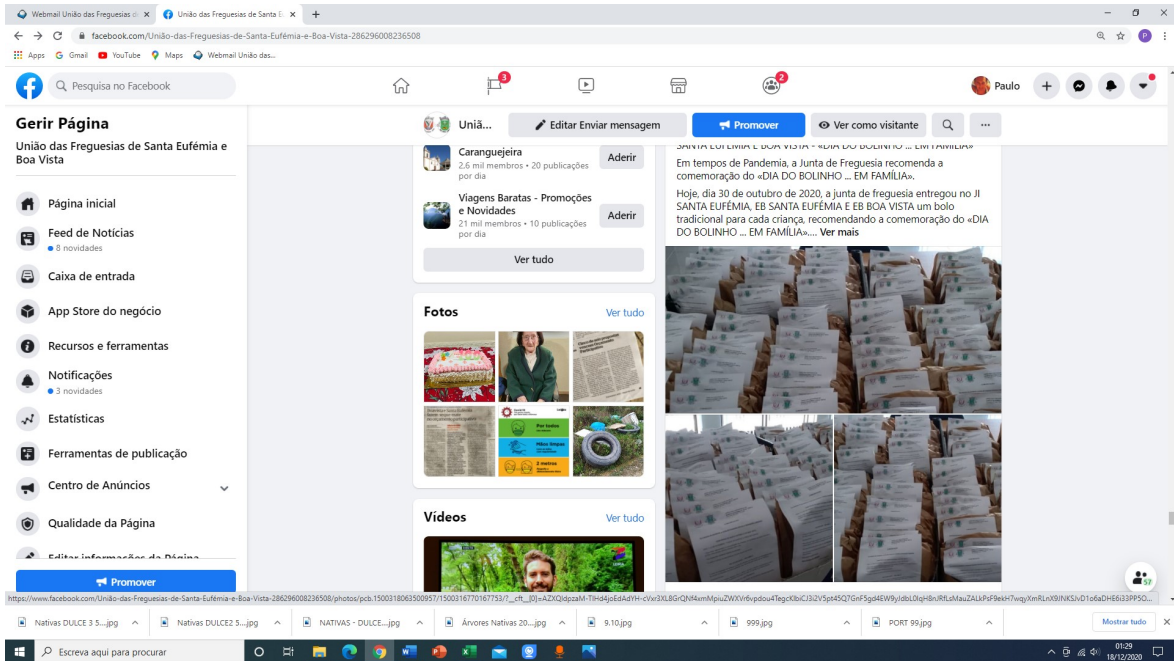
Webmail União das Freguesias d ×
União das Freguesias de Santa E ×
+

facebook.com/União-das-Freguesias-de-Santa-Eufémia-e-Boa-Vista-286296008236508

Apps Gmail YouTube Maps Webmail União das...

Pesquisa no Facebook

3
2
Paulo

Gerir Página
União das Freguesias de Santa Eufémia e Boa Vista

Página inicial
Feed de Notícias
● 8 novidades
Caixa de entrada
App Store do negócio
Recursos e ferramentas
Notificações
● 3 novidades
Estatísticas
Ferramentas de publicação
Centro de Anúncios
Qualidade da Página
Editar informações da Página

Promover

Uniã...
Editar Enviar mensagem
Promover
Ver como visitante
...

Carangueijeira
2,6 mil membros • 20 publicações por dia
Aderir

Viagens Baratas - Promoções e Novidades
21 mil membros • 10 publicações por dia
Aderir

Ver tudo

Fotos
Ver tudo

Por todos
Mãos limpas
2 metros

Vídeos
Ver tudo

SANTA EUFÉMIA E BOA VISTA - «DIA DO BOLINHO ... EM FAMÍLIA»
Em tempos de Pandemia, a Junta de Freguesia recomenda a comemoração do «DIA DO BOLINHO ... EM FAMÍLIA».
Hoje, dia 30 de outubro de 2020, a junta de freguesia entregou no JI SANTA EUFÉMIA, EB SANTA EUFÉMIA E EB BOA VISTA um bolo tradicional para cada criança, recomendando a comemoração do «DIA DO BOLINHO ... EM FAMÍLIA».... Ver mais

57

https://www.facebook.com/União-das-Freguesias-de-Santa-Eufémia-e-Boa-Vista-286296008236508/photos/pcb.1500318063500957/1500316770167753/?__cft__[0]=AZXQIdpzaM-TIHd4joEdAdYH-cVxr3XL8GrQNf4xmMpiuZWXVr6vpdou4TegcKlbiCJ3iZV5pt45Q7GnF5gd4EW9yJdbL0IqH8nJRfLsMauZALkPsF9ekH7wqyXmRLnX9INKSJvD1o6aDHE6i33PP5O...

Nativas DULCE 3 5....jpg
Nativas DULCE2 5....jpg
NATIVAS - DULCE....jpg
Árvores Nativas 20....jpg
9.10.jpg
999.jpg
PORT 99.jpg
Mostrar tudo

Escreva aqui para procurar
01:29
18/12/2020